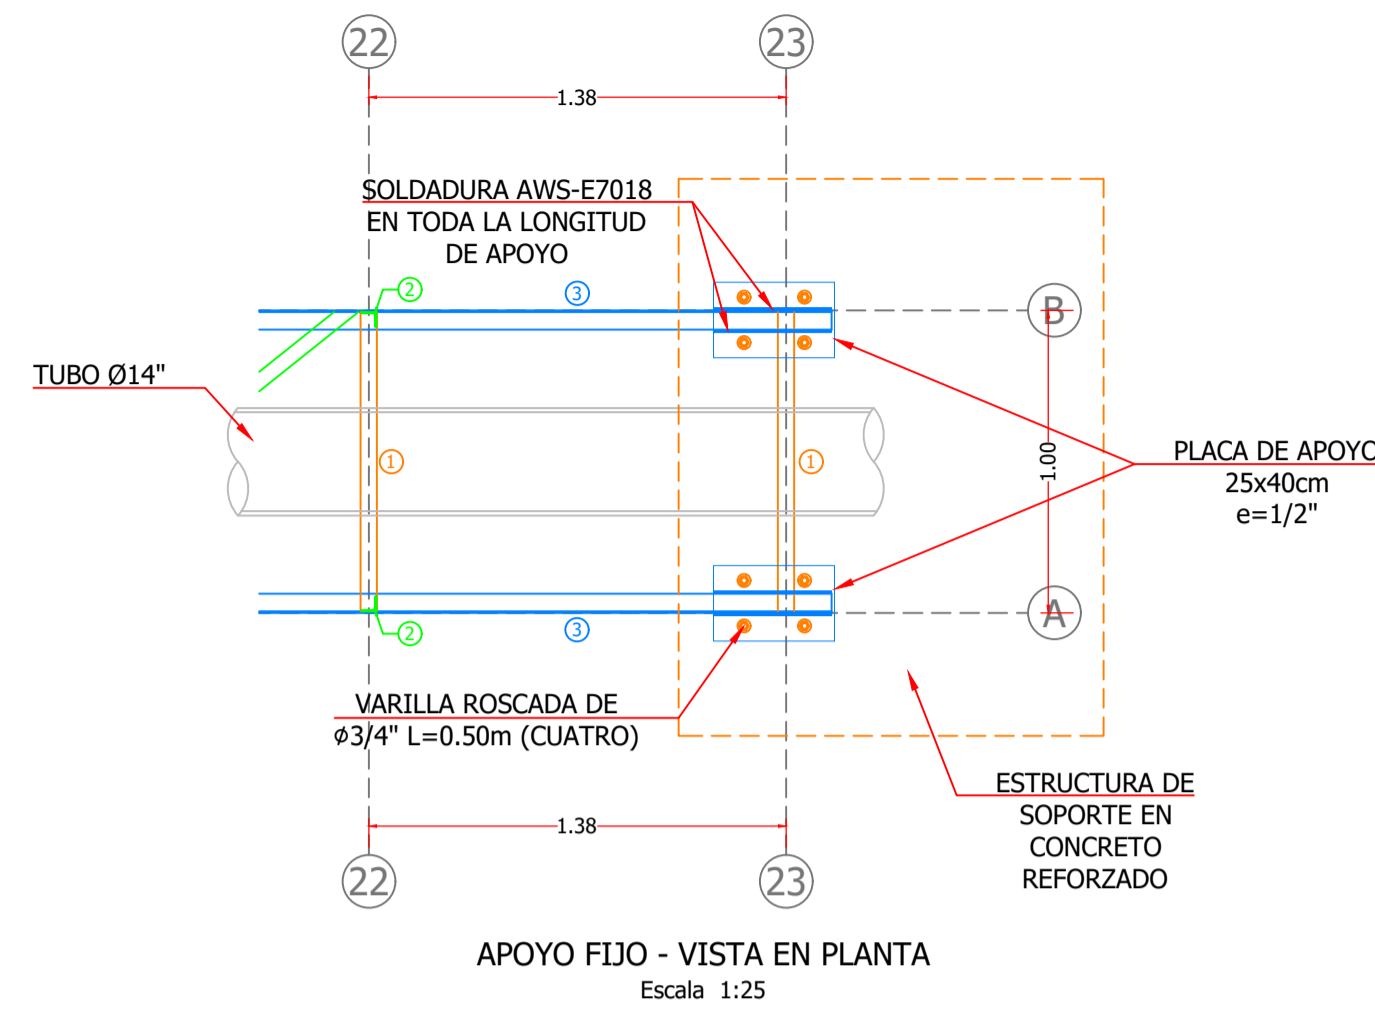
22

23

1.38

SOLDADURA AWS-E7018
EN TODA LA LONGITUD
DE APOYO

2

3

B

TUBO Ø14"

1

1

1.00

PLACA DE APOYO
25x40cm
e=1/2"

A

2

3

VARILLA ROSCADA DE
ϕ3/4" L=0.50m (CUATRO)

ESTRUCTURA DE
SOPORTE EN
CONCRETO
REFORZADO

1.38

22

23

APOYO FIJO - VISTA EN PLANTA
Escala 1:25